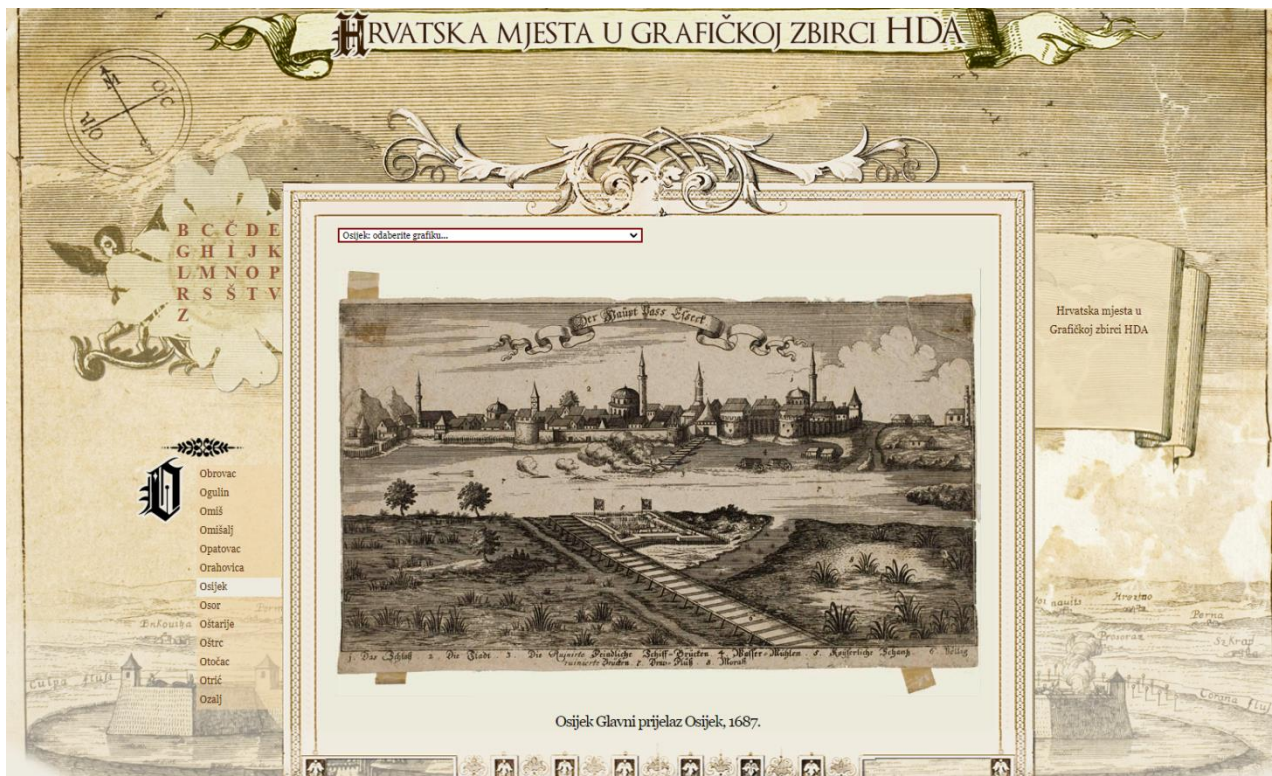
HRVATSKA MJESTA U GRAFIČKOJ ZBIRCI HDA

B C Č D E
G H I J K
L M N O P
R S Š T V
Z

O

Obrovac
Ogulin
Omiš
Omišalj
Opatovac
Orahovica
Osijek
Osor
Oštarije
Oštrc
Otočac
Otrić
Ozalj

Osijek: odaberite grafiku...

Der Haupt Pass Esseck

1. Das Schloß 2. Die Stadt 3. Die Ruinierte Freindliche ruinierte Brucken 4. Schiff-Brucken 4. Wasser-Muhlen 5. Kayserliche Schanz 6. Dorf 7. Drav-Fluß 8. Morast

Osijek Glavni prijelaz Osijek, 1687.

Hrvatska mjesta u Grafičkoj zbirci HDA